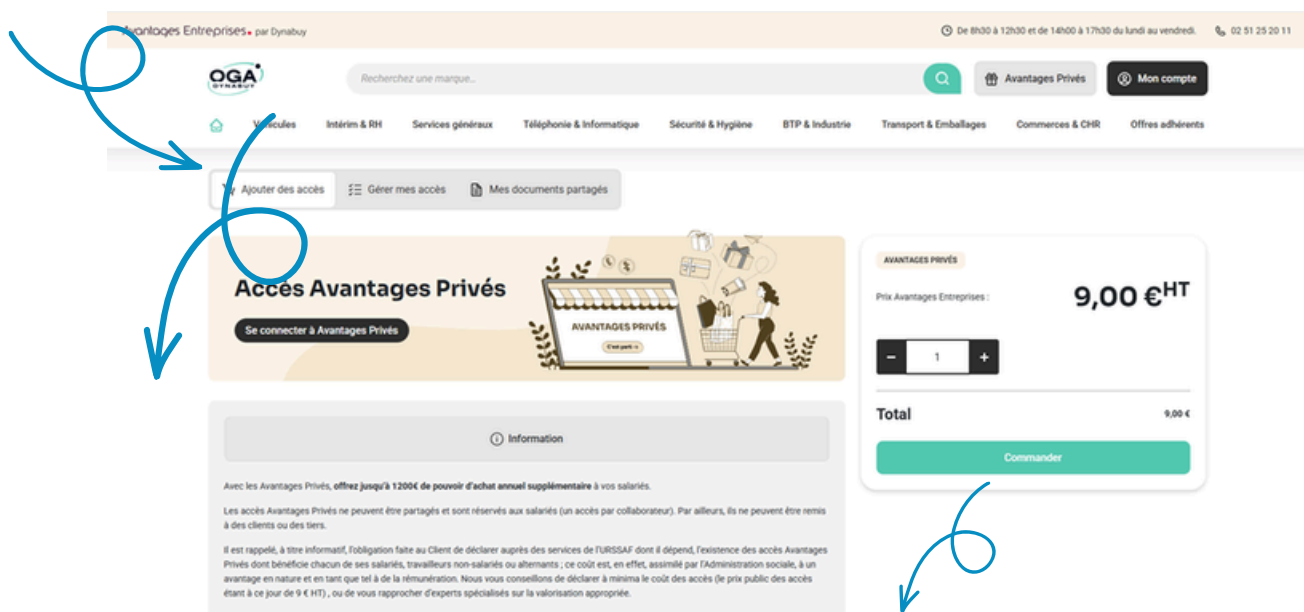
Avantages Entreprises par Dynabuy

De 8h30 à 12h30 et de 14h00 à 17h30 du lundi au vendredi.

02 51 25 20 11

OGA DYNABUY

Recherchez une marque...

Avantages Privés

Mon compte

Véhicules

Intérim & RH

Services généraux

Téléphonie & Informatique

Sécurité & Hygiène

BTP & Industrie

Transport & Emballages

Commerces & CHR

Offres adhérents

Ajouter des accès

Gérer mes accès

Mes documents partagés

Accès Avantages Privés

Se connecter à Avantages Privés

AVANTAGES PRIVÉS

C'est parti

AVANTAGES PRIVÉS

Prix Avantages Entreprises :

9,00 €HT

-

1

+

Total

9,00 €

Commander

Information

Avec les Avantages Privés, offrez jusqu'à 1200€ de pouvoir d'achat annuel supplémentaire à vos salariés.

Les accès Avantages Privés ne peuvent être partagés et sont réservés aux salariés (un accès par collaborateur). Par ailleurs, ils ne peuvent être remis à des clients ou des tiers.

Il est rappelé, à titre informatif, l'obligation faite au Client de déclarer auprès des services de l'URSSAF dont il dépend, l'existence des accès Avantages Privés dont bénéficie chacun de ses salariés, travailleurs non-salariés ou alternants ; ce coût est, en effet, assimilé par l'Administration sociale, à un avantage en nature et en tant que tel à de la rémunération. Nous vous conseillons de déclarer à minima le coût des accès (le prix public des accès étant à ce jour de 9 € HT) , ou de vous rapprocher d'experts spécialisés sur la valorisation appropriée.